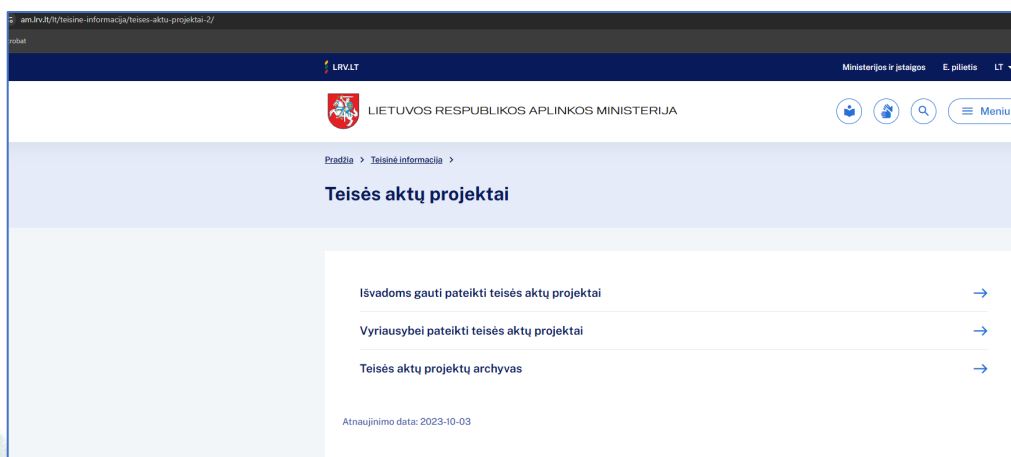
am.lrv.lt/lt/teisine-informacija/teises-aktu-projektai-2/

robat

LRV.LT

Ministerijos ir įstaigos E. pilietis LT

LIETUVOS RESPUBLIKOS APLINKOS MINISTERIJA

Meniu

Pradžia > Teisinė informacija >

Teisės aktų projektai

Išvadoms gauti pateikti teisės aktų projektai →

Vyriausybei pateikti teisės aktų projektai →

Teisės aktų projektų archyvas →

Atnaujinimo data: 2023-10-03